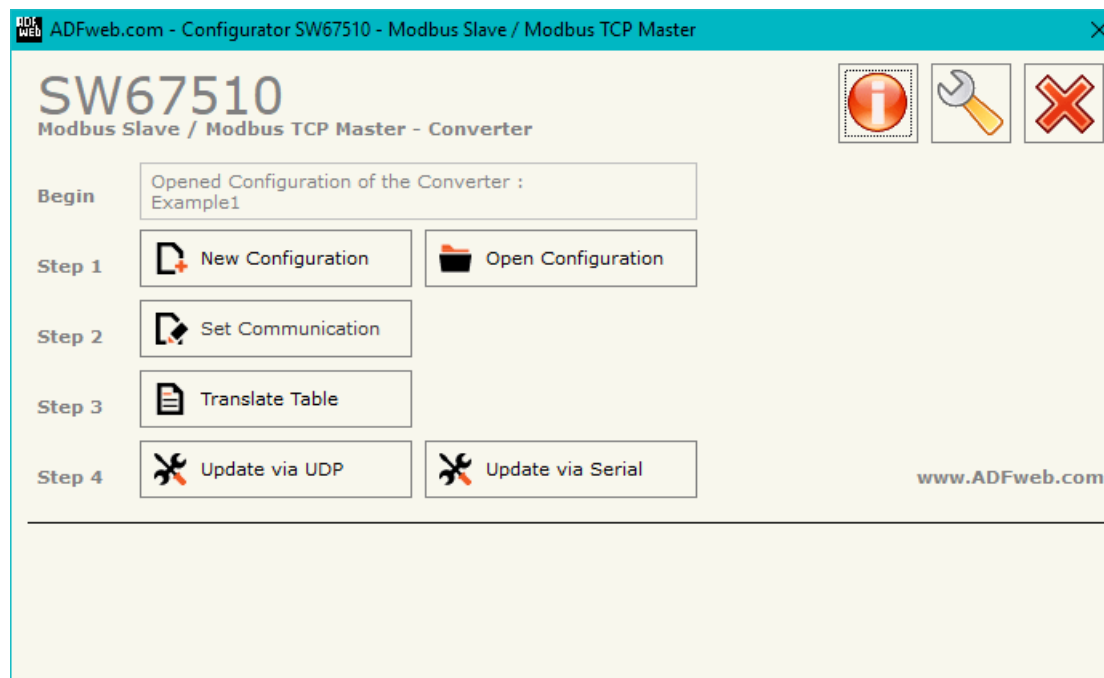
ADFweb.com - Configurator SW67510 - Modbus Slave / Modbus TCP Master

SW67510
Modbus Slave / Modbus TCP Master - Converter

Begin
Opened Configuration of the Converter :
Example1

Step 1
New Configuration
Open Configuration

Step 2
Set Communication

Step 3
Translate Table

Step 4
Update via UDP
Update via Serial

www.ADFweb.com